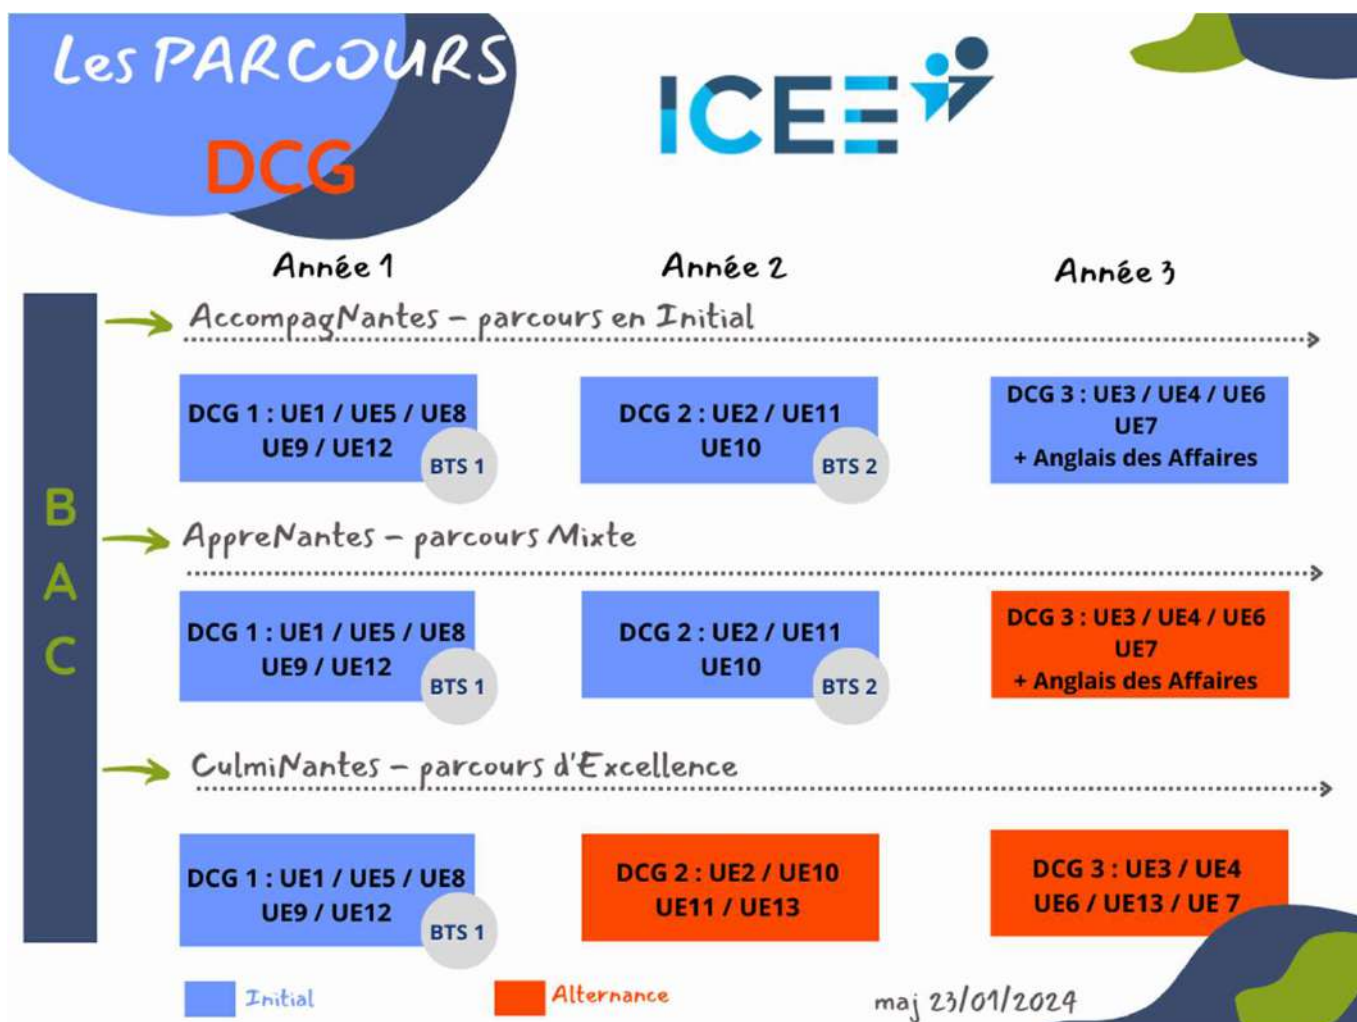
Les PARCOURS
DCG

ICEE

Année 1
Année 2
Année 3

BAC

AccompagNantes – parcours en Initial

DCG 1 : UE1 / UE5 / UE8
UE9 / UE12
BTS 1

DCG 2 : UE2 / UE11
UE10
BTS 2

DCG 3 : UE3 / UE4 / UE6
UE7
+ Anglais des Affaires

AppreNantes – parcours Mixte

DCG 1 : UE1 / UE5 / UE8
UE9 / UE12
BTS 1

DCG 2 : UE2 / UE11
UE10
BTS 2

DCG 3 : UE3 / UE4 / UE6
UE7
+ Anglais des Affaires

CulmiNantes – parcours d'Excellence

DCG 1 : UE1 / UE5 / UE8
UE9 / UE12
BTS 1

DCG 2 : UE2 / UE10
UE11 / UE13

DCG 3 : UE3 / UE4
UE6 / UE13 / UE 7

Initial
Alternance
maj 23/01/2024